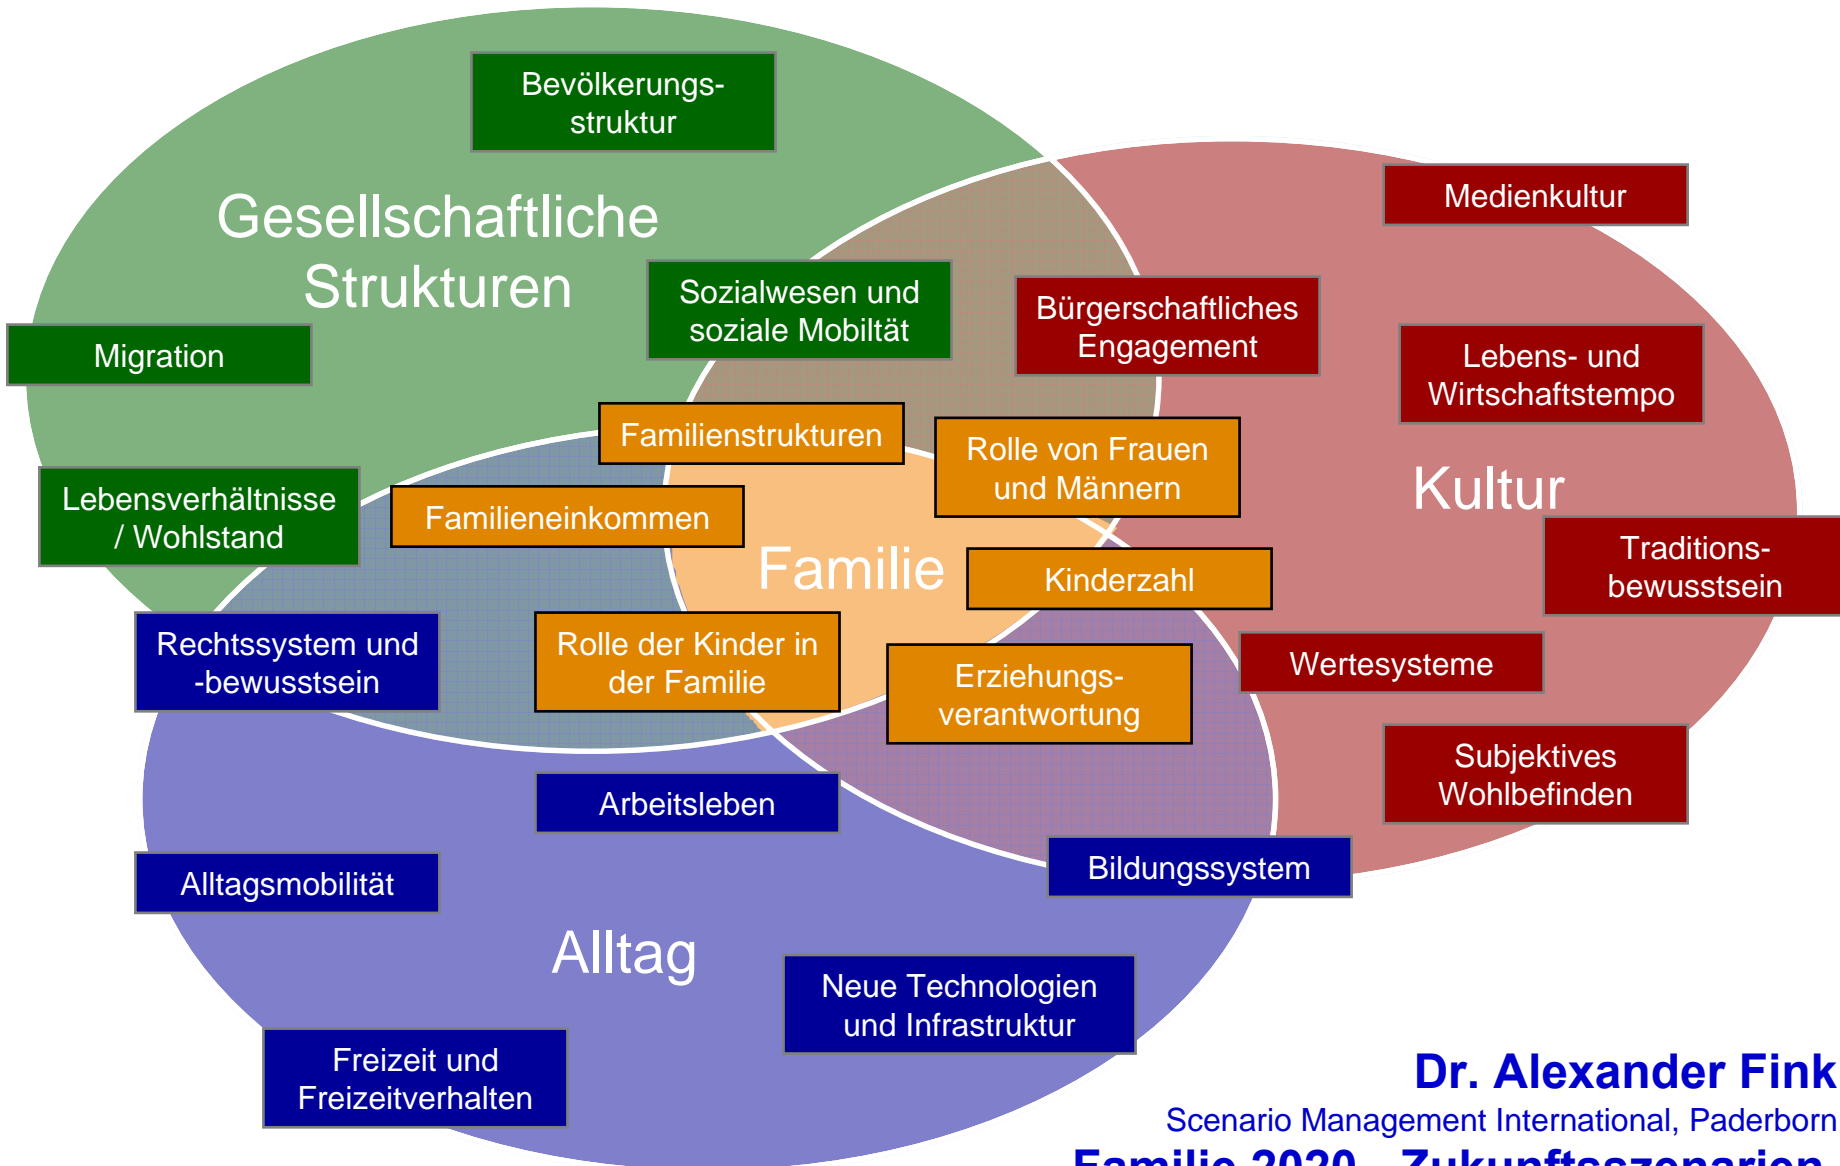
Bevölkerungsstruktur

Gesellschaftliche Strukturen

Medienkultur

Sozialwesen und soziale Mobiltät

Bürgerschaftliches Engagement

Migration

Lebens- und Wirtschaftstempo

Familienstrukturen

Rolle von Frauen und Männern

Lebensverhältnisse / Wohlstand

Familieneinkommen

Kultur

Familie

Kinderzahl

Traditionsbewusstsein

Rechtssystem und -bewusstsein

Rolle der Kinder in der Familie

Erziehungsverantwortung

Wertesysteme

Subjektives Wohlbefinden

Arbeitsleben

Bildungssystem

Alltagsmobilität

Alltag

Neue Technologien und Infrastruktur

Freizeit und Freizeitverhalten

Dr. Alexander Fink
Scenario Management International, Paderborn
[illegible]